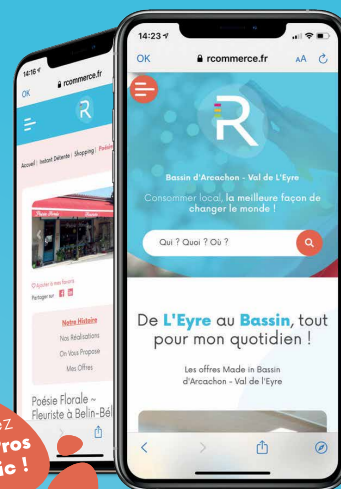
14:16
OK
rcommerce.fr
Accueil | Instant Détente | Shopping | Poésie
Ajouter à mes favoris
Partager sur
Notre Histoire
Nos Réalisations
On Vous Propose
Mes Offres
Poésie Florale ~ Fleuriste à Belin-Béli

14:23
OK
rcommerce.fr
AA
Bassin d'Arcachon - Val de L'Eyre
Consommer local, la meilleure façon de changer le monde !
Qui ? Quoi ? Où ?
De L'Eyre au Bassin, tout pour mon quotidien !
Les offres Made in Bassin d'Arcachon - Val de l'Eyre

sz
ros
ic !